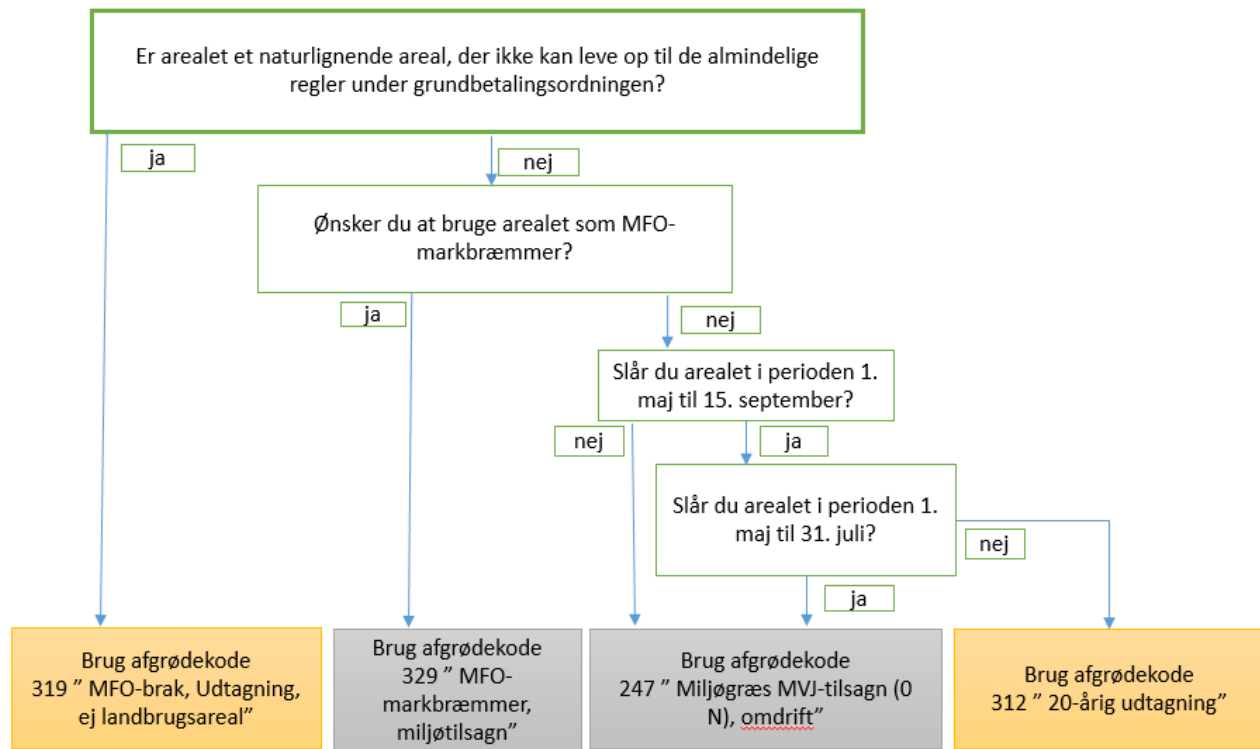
Er arealet et naturlignende areal, der ikke kan leve op til de almindelige regler under grundbetalingsordningen?

ja

nej

Ønsker du at bruge arealet som MFO-markbræmmer?

ja

nej

Slår du arealet i perioden 1. maj til 15. september?

nej

ja

Slår du arealet i perioden 1. maj til 31. juli?

nej

ja

Brug afgrødekode 319 " MFO-brak, Udtagning, ej landbrugsareal"

Brug afgrødekode 329 " MFO-markbræmmer, miljøtilsagn"

Brug afgrødekode 247 " Miljøgræs MVJ-tilsagn (0 N), omdrift"

Brug afgrødekode 312 " 20-årig udtagning"